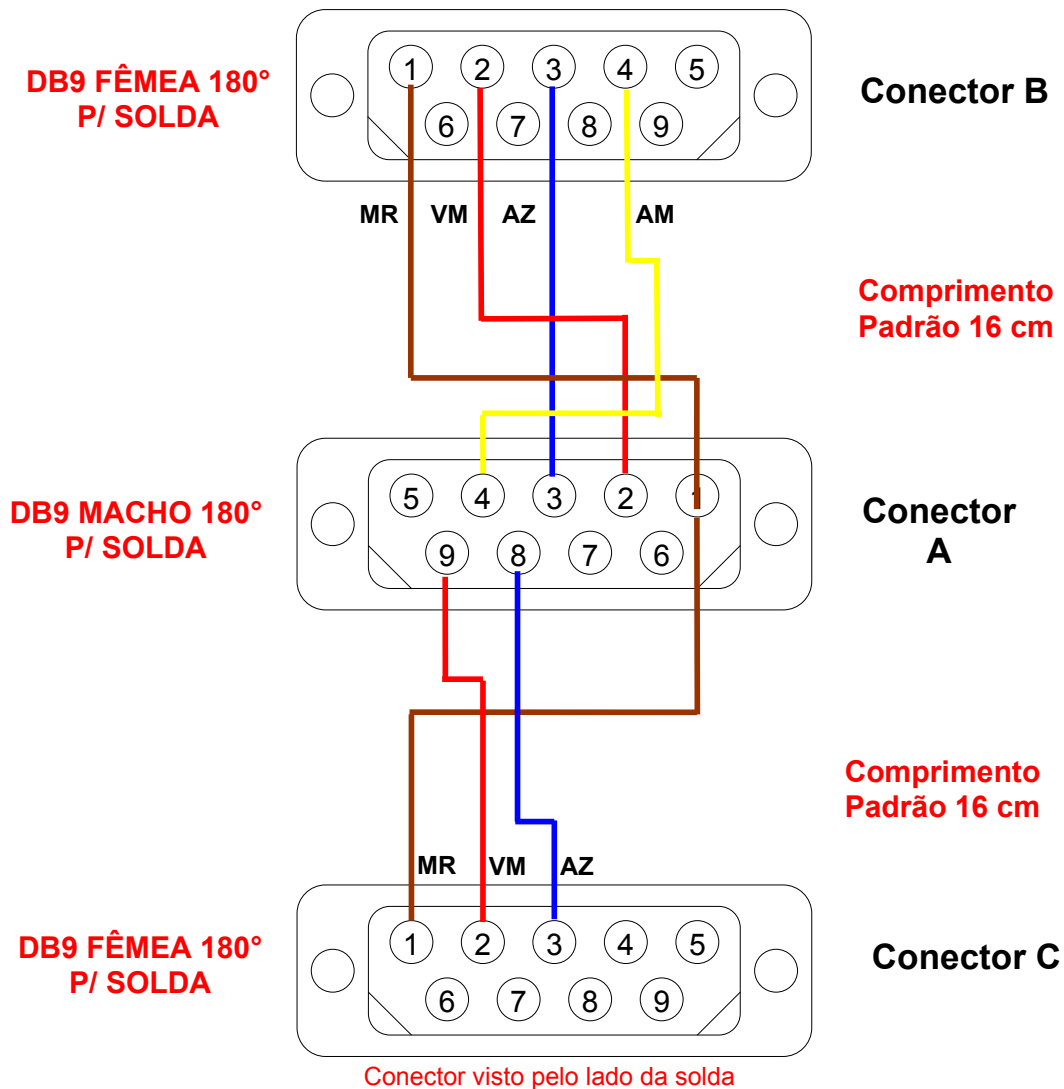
DB9 FÊMEA 180°
P/ SOLDA

1 2 3 4 5
6 7 8 9

Conector B

MR VM AZ AM

Comprimento
Padrão 16 cm

DB9 MACHO 180°
P/ SOLDA

5 4 3 2 1
9 8 7 6

Conector
A

Comprimento
Padrão 16 cm

MR VM AZ

DB9 FÊMEA 180°
P/ SOLDA

1 2 3 4 5
6 7 8 9

Conector C

Conector visto pelo lado da solda